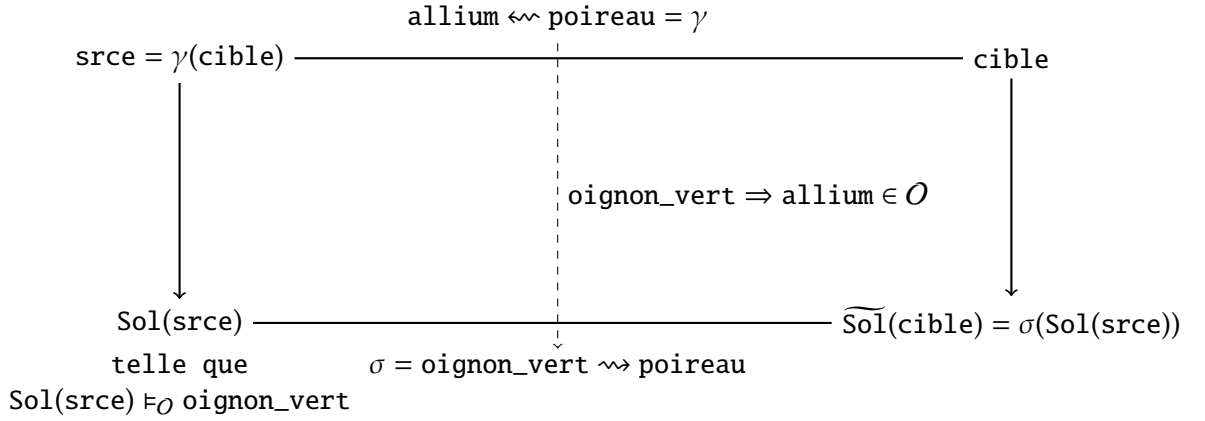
allium $\leftsquigarrow$ poireau = $\gamma$

srce = $\gamma$(cible)

cible

oignon_vert $\Rightarrow$ allium $\in \mathcal{O}$

Sol(srce)

$\widetilde{\text{Sol}}$(cible) = $\sigma$(Sol(srce))

telle que
Sol(srce) $\models_{\mathcal{O}}$ oignon_vert

$\sigma$ = oignon_vert $\rightsquigarrow$ poireau